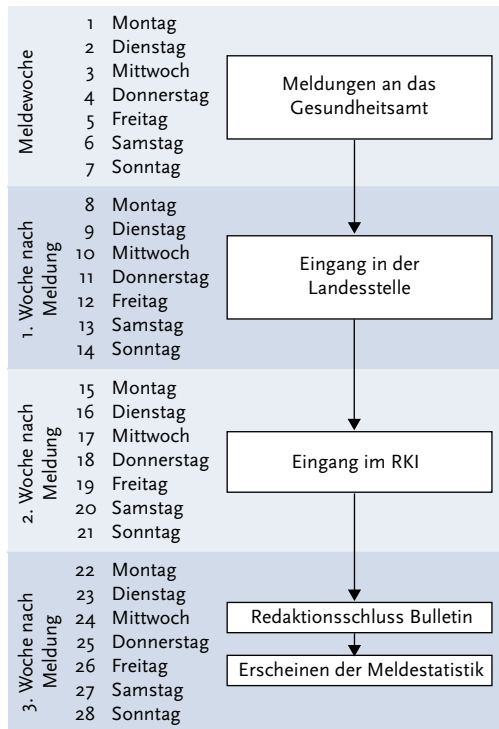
Meldewoche
1 Montag
2 Dienstag
3 Mittwoch
4 Donnerstag
5 Freitag
6 Samstag
7 Sonntag

Meldungen an das Gesundheitsamt

1. Woche nach Meldung
8 Montag
9 Dienstag
10 Mittwoch
11 Donnerstag
12 Freitag
13 Samstag
14 Sonntag

Eingang in der Landesstelle

2. Woche nach Meldung
15 Montag
16 Dienstag
17 Mittwoch
18 Donnerstag
19 Freitag
20 Samstag
21 Sonntag

Eingang im RKI

3. Woche nach Meldung
22 Montag
23 Dienstag
24 Mittwoch
25 Donnerstag
26 Freitag
27 Samstag
28 Sonntag

Redaktionsschluss Bulletin

Erscheinen der Meldestatistik